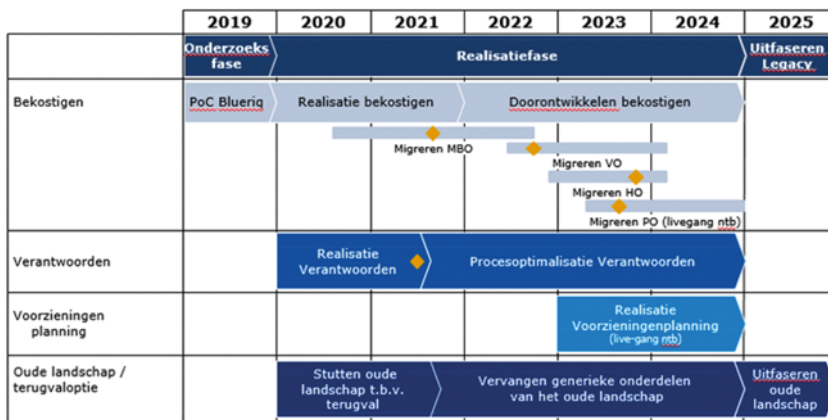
| | 2019 | 2020 | 2021 | 2022 | 2023 | 2024 | 2025 |
|---|---|---|---|---|---|---|---|
| | Onderzoeksfase | Realisatiefase | | | | | Uitfaseren Legacy |
| Bekostigen | PoC Blueriq | Realisatie bekostigen | | Doorontwikkelen bekostigen | | | |
| | | Migreren MBO | | Migreren VO | Migreren HO | Migreren PO (livegang ntb) | |
| Verantwoorden | | Realisatie Verantwoorden | Procesoptimalisatie Verantwoorden | | | | |
| Voorzieningen planning | | | | | Realisatie Voorzieningenplanning (live-gang ntb) | | |
| Oude landschap / terugvaloptie | | Stutten oude landschap t.b.v. terugval | Vervangen generieke onderdelen van het oude landschap | | | | Uitfaseren oude landschap |